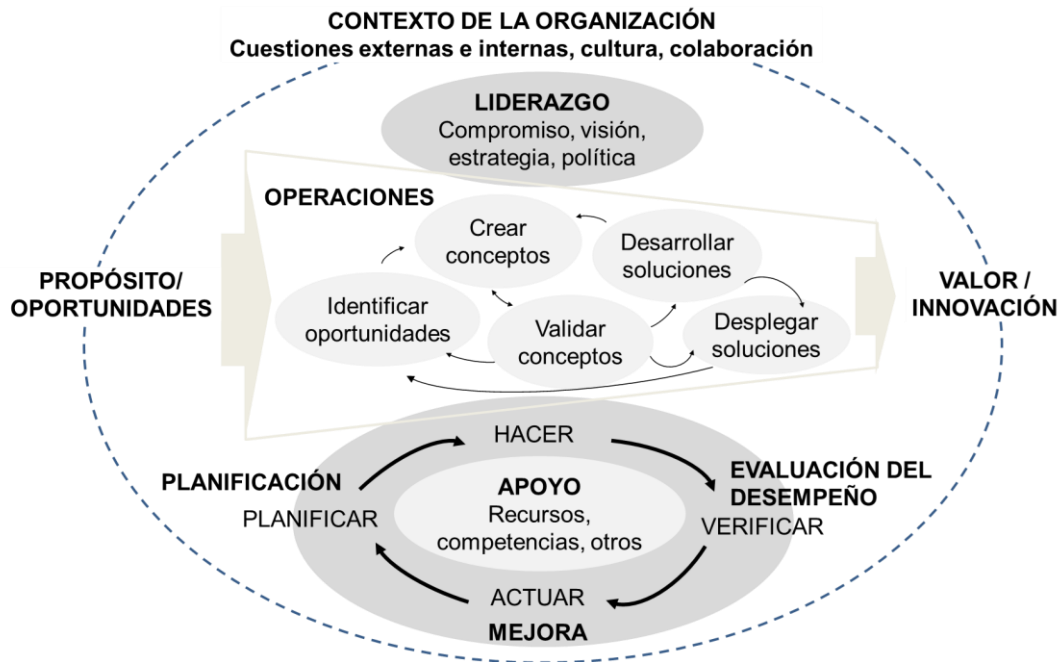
CONTEXTO DE LA ORGANIZACIÓN
Cuestiones externas e internas, cultura, colaboración

LIDERAZGO
Compromiso, visión, estrategia, política

OPERACIONES

Crear conceptos

Desarrollar soluciones

PROPÓSITO/ OPORTUNIDADES

Identificar oportunidades

Validar conceptos

Desplegar soluciones

VALOR / INNOVACIÓN

HACER

PLANIFICACIÓN

PLANIFICAR

APOYO
Recursos, competencias, otros

EVALUACIÓN DEL DESEMPEÑO

VERIFICAR

ACTUAR

MEJORA